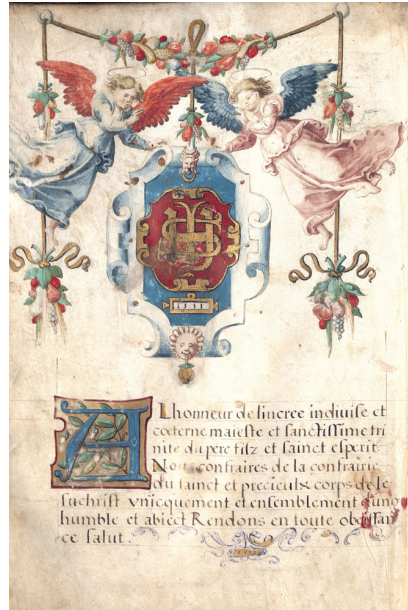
A Lhonneur de sincree indiuise et eeterne maieste et sanctissime trinite du pere filz et sainct esperit Nous confraires de la contrairie du sainct et precieulx corps de Jesuchrist vniquement et ensemblement d'uno humble et abiect Rendons en toute obeissance ce salut.

1511